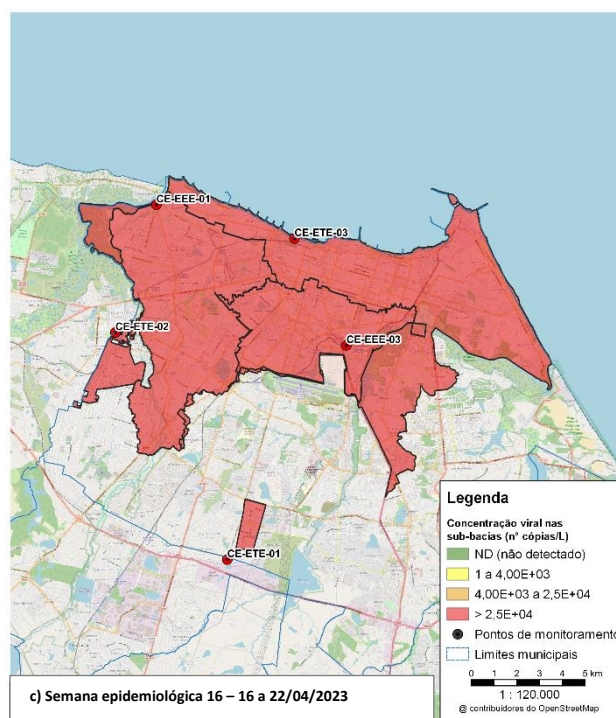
CE-EEE-01
CE-ETE-03
CE-ETE-02
CE-EEE-03
CE-ETE-01

Legenda
Concentração viral nas sub-bacias (nº cópias/L)
ND (não detectado)
1 a 4,00E+03
4,00E+03 a 2,5E+04
> 2,5E+04
Pontos de monitoramento
Limites municipais
0 1 2 3 4 5 km
1 : 120.000
© contribuidores do OpenStreetMap

c) Semana epidemiológica 16 – 16 a 22/04/2023